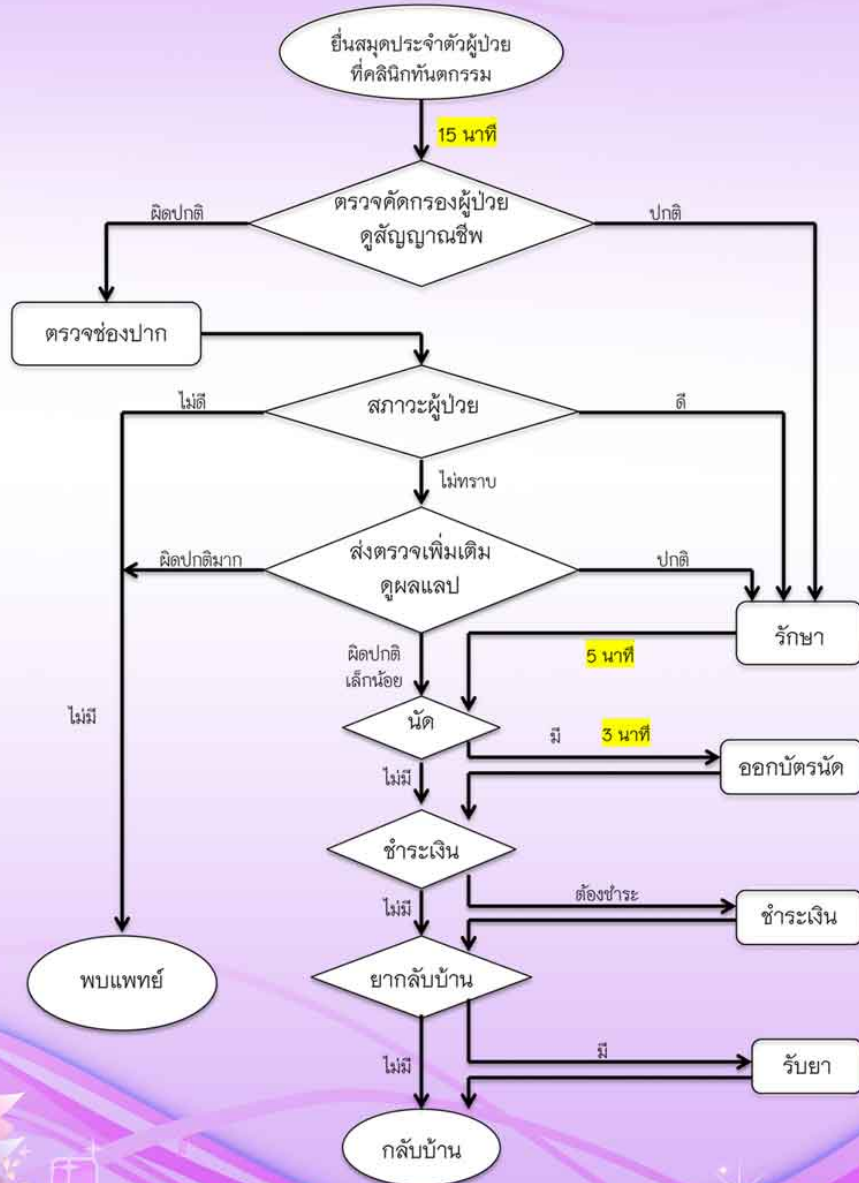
ยื่นสมุดประจำตัวผู้ป่วย ที่คลินิกทันตกรรม

15 นาที

ตรวจคัดกรองผู้ป่วย ดูสัญญาณชีพ

ผิดปกติ

ปกติ

ตรวจช่องปาก

สภาวะผู้ป่วย

ไม่ดี

ดี

ไม่ทราบ

ส่งตรวจเพิ่มเติม ดูผลแลป

ผิดปกติมาก

ปกติ

รักษา

ผิดปกติ เล็กน้อย

5 นาที

ไม่มี

นัด

มี

3 นาที

ออกบัตรนัด

ไม่มี

ชำระเงิน

ต้องชำระ

ชำระเงิน

ไม่มี

พบแพทย์

ยากลับบ้าน

มี

รับยา

ไม่มี

กลับบ้าน